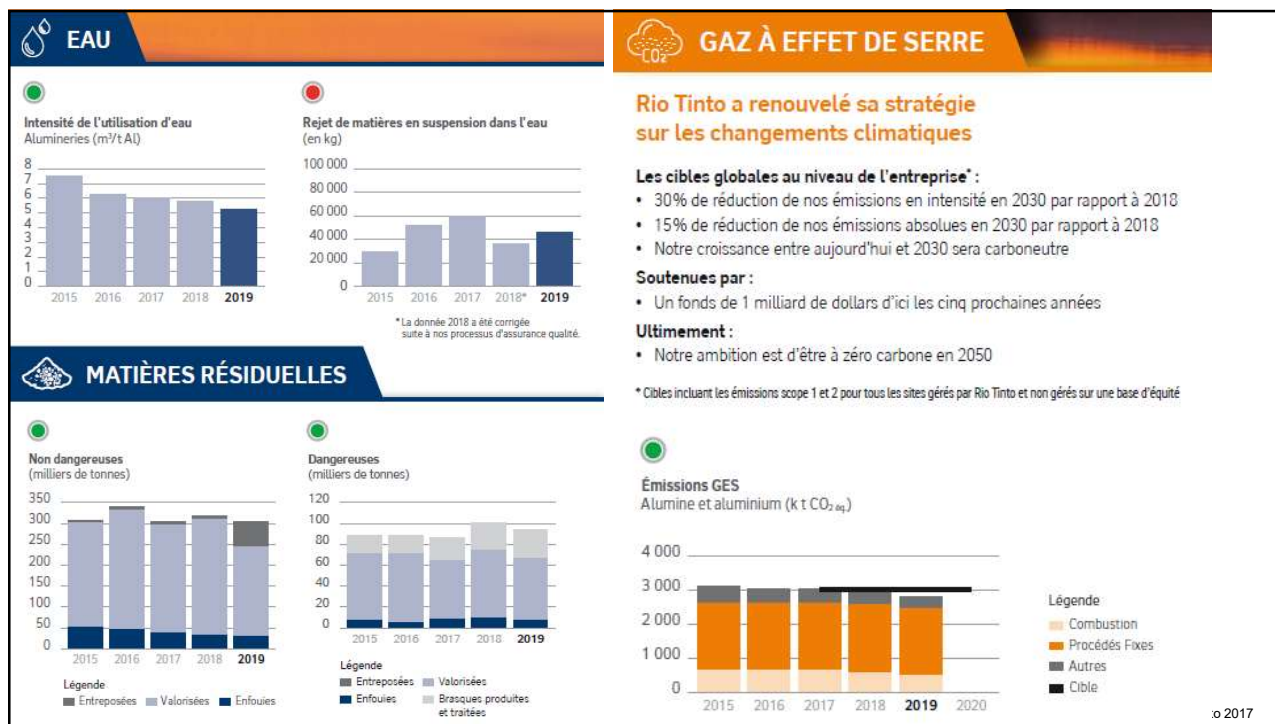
EAU

Intensité de l'utilisation d'eau
Alumineries (m³/t Al)

8
7
6
5
4
3
2
1
0
2015 2016 2017 2018 2019

Rejet de matières en suspension dans l'eau
(en kg)

100 000
80 000
60 000
40 000
20 000
0
2015 2016 2017 2018* 2019

* La donnée 2018 a été corrigée suite à nos processus d'assurance qualité.

MATIÈRES RÉSIDUELLES

Non dangereuses
(milliers de tonnes)

350
300
250
200
150
100
50
0
2015 2016 2017 2018 2019

Légende
Entreposées Valorisées Enfouies

Dangereuses
(milliers de tonnes)

120
100
80
60
40
20
0
2015 2016 2017 2018 2019

Légende
Entreposées Valorisées
Enfouies Brasques produites et traitées

$CO_2$

GAZ À EFFET DE SERRE

Rio Tinto a renouvelé sa stratégie sur les changements climatiques

Les cibles globales au niveau de l'entreprise*:
• 30% de réduction de nos émissions en intensité en 2030 par rapport à 2018
• 15% de réduction de nos émissions absolues en 2030 par rapport à 2018
• Notre croissance entre aujourd'hui et 2030 sera carboneutre

Soutenues par :
• Un fonds de 1 milliard de dollars d'ici les cinq prochaines années

Ultimement :
• Notre ambition est d'être à zéro carbone en 2050

* Cibles incluant les émissions scope 1 et 2 pour tous les sites gérés par Rio Tinto et non gérés sur une base d'équité

Émissions GES
Alumine et aluminium (k t $CO_{2\,éq.}$)

4 000
3 000
2 000
1 000
0
2015 2016 2017 2018 2019 2020

Légende
Combustion
Procédés Fixes
Autres
Cible

o 2017